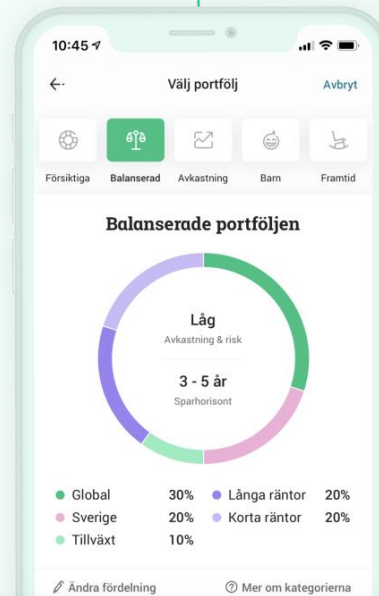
10:45

Välj portfölj

Avbryt

Försiktiga

Balanserad

Avkastning

Barn

Framtid

Balanserade portföljen

Låg

Avkastning & risk

3 - 5 år

Sparhorisont

Global 30%

Sverige 20%

Tillväxt 10%

Långa räntor 20%

Korta räntor 20%

Ändra fördelning

Mer om kategorierna